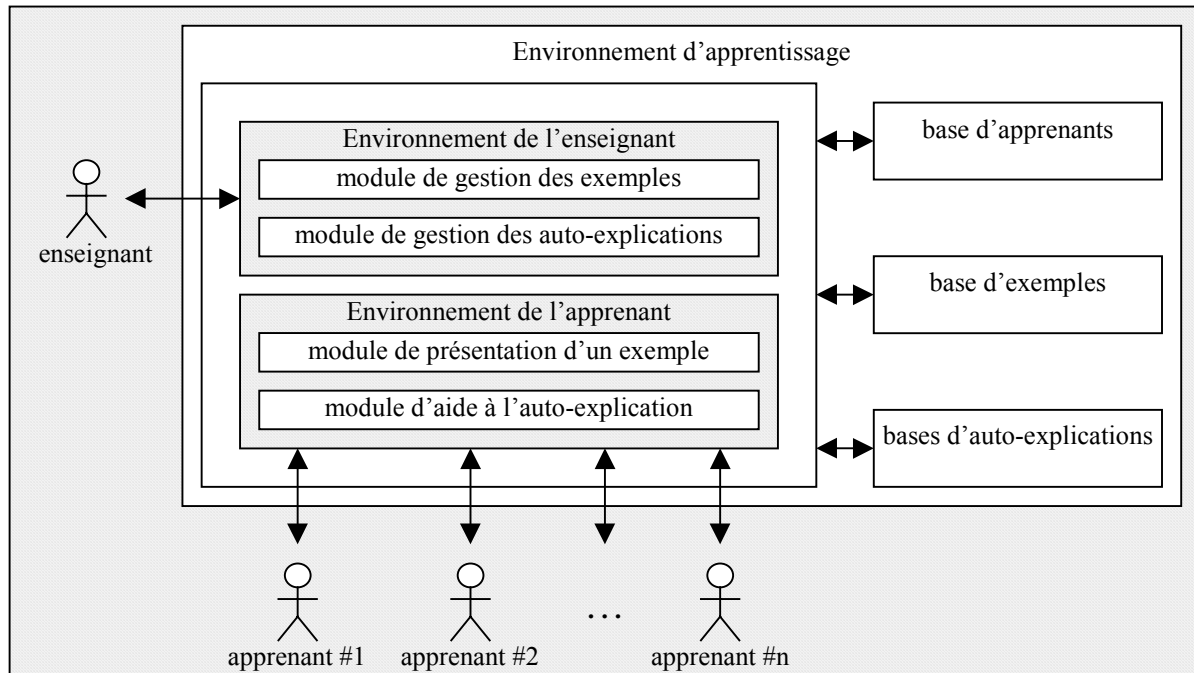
Environnement d'apprentissage

Environnement de l'enseignant

module de gestion des exemples

module de gestion des auto-explications

Environnement de l'apprenant

module de présentation d'un exemple

module d'aide à l'auto-explication

base d'apprenants

base d'exemples

bases d'auto-explications

enseignant

apprenant #1

apprenant #2

...

apprenant #n